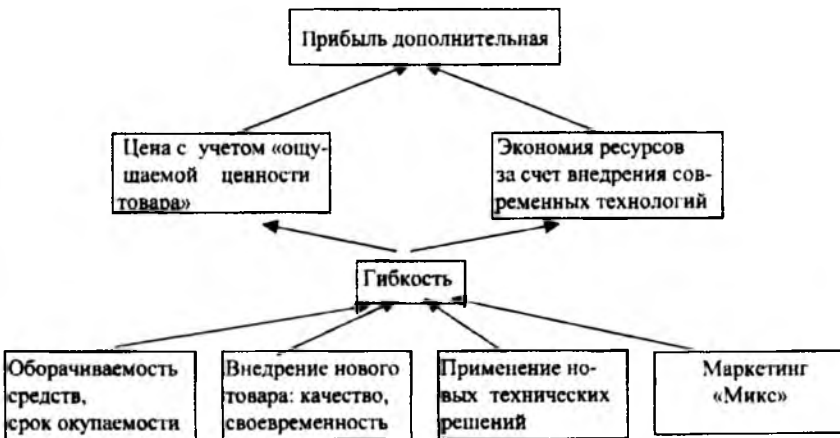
Прибыль дополнительная

Цена с учетом «ощущаемой ценности товара»

Экономия ресурсов за счет внедрения современных технологий

Гибкость

Оборачиваемость средств, срок окупаемости

Внедрение нового товара: качество, своевременность

Применение новых технических решений

Маркетинг «Микс»